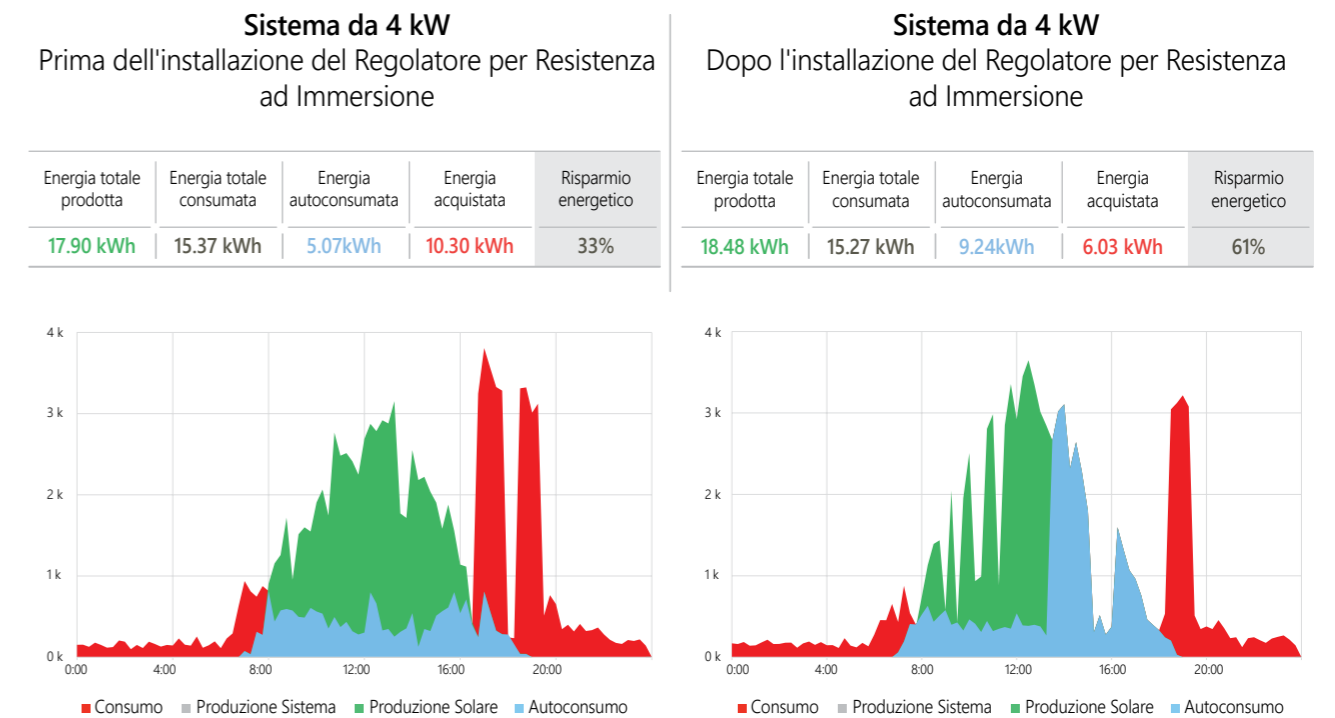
**Sistema da 4 kW**
Prima dell'installazione del Regolatore per Resistenza ad Immersione

| Energia totale prodotta | Energia totale consumata | Energia autoconsumata | Energia acquistata | Risparmio energetico |
|---|---|---|---|---|
| 17.90 kWh | 15.37 kWh | 5.07kWh | 10.30 kWh | 33% |

4 k
3 k
2 k
1 k
0 k
0:00 4:00 8:00 12:00 16:00 20:00

Consumo Produzione Sistema Produzione Solare Autoconsumo

**Sistema da 4 kW**
Dopo l'installazione del Regolatore per Resistenza ad Immersione

| Energia totale prodotta | Energia totale consumata | Energia autoconsumata | Energia acquistata | Risparmio energetico |
|---|---|---|---|---|
| 18.48 kWh | 15.27 kWh | 9.24kWh | 6.03 kWh | 61% |

4 k
3 k
2 k
1 k
0 k
0:00 4:00 8:00 12:00 16:00 20:00

Consumo Produzione Sistema Produzione Solare Autoconsumo